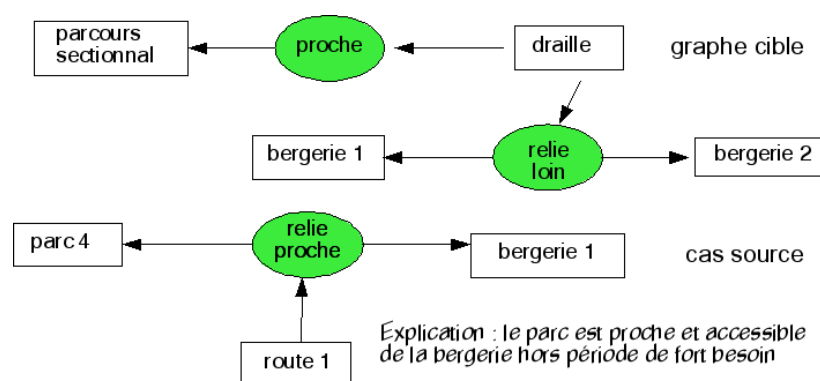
parcours sectionnal

proche

draille

graphe cible

bergerie 1

relie loin

bergerie 2

parc 4

relie proche

bergerie 1

cas source

route 1

Explication : le parc est proche et accessible de la bergerie hors période de fort besoin